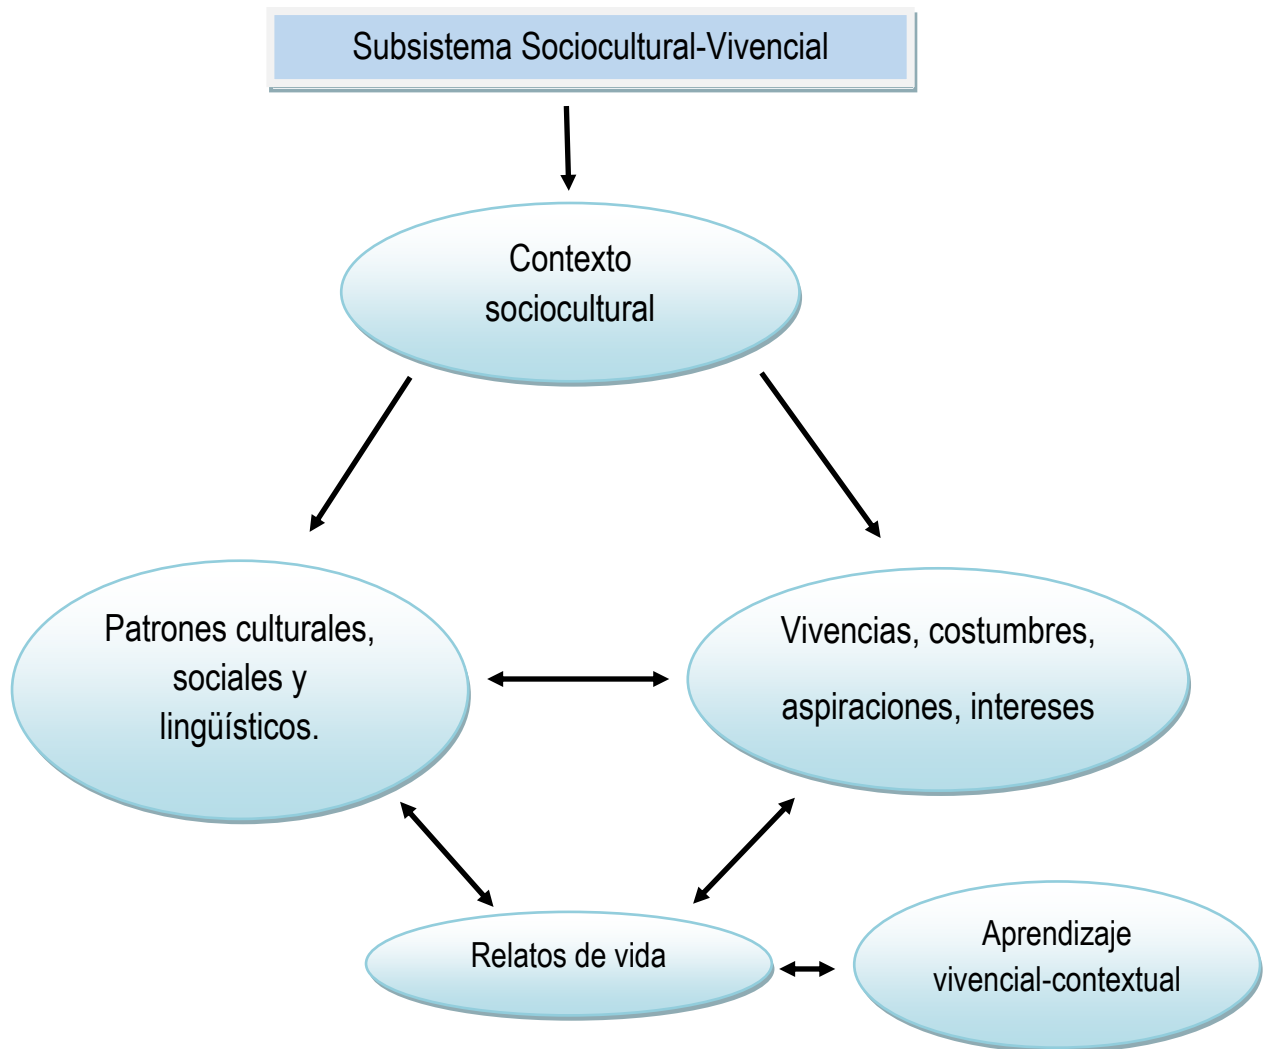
Subsistema Sociocultural-Vivencial

Contexto sociocultural

Patrones culturales, sociales y lingüísticos.

Vivencias, costumbres,

aspiraciones, intereses

Relatos de vida

Aprendizaje vivencial-contextual